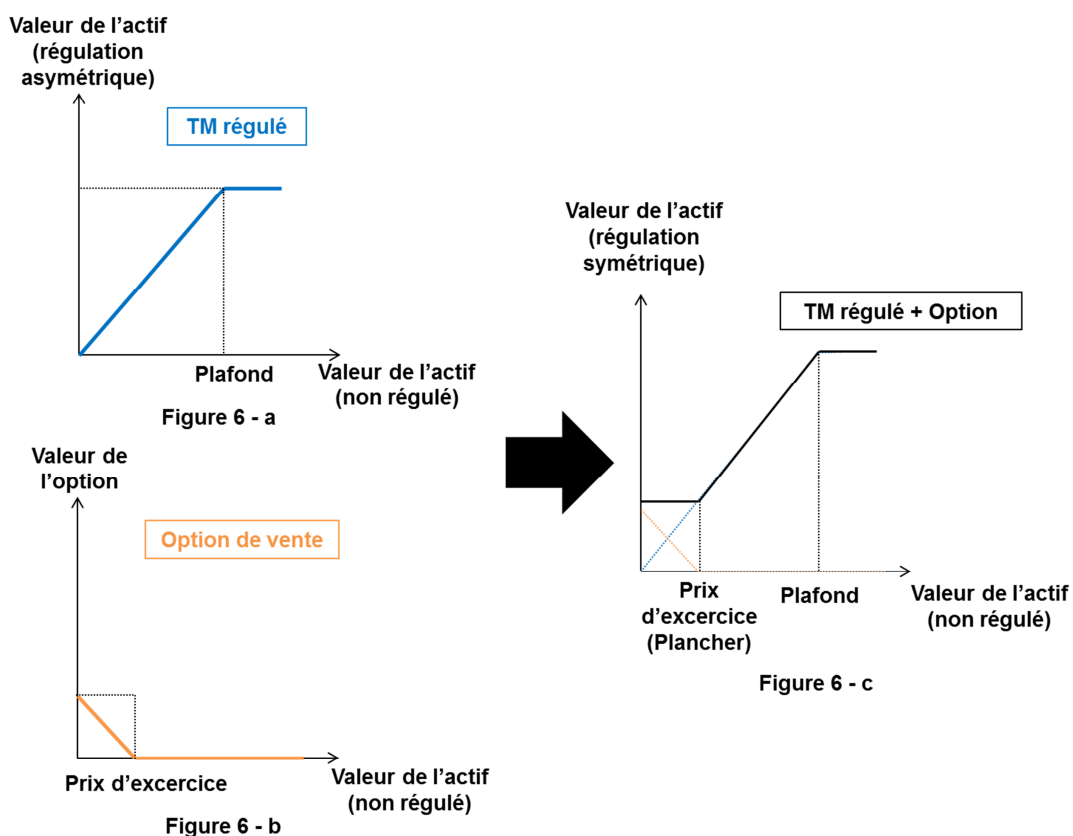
Valeur de l’actif (régulation asymétrique)

TM régulé

Plafond

Valeur de l’actif (non régulé)

Figure 6 - a

Valeur de l’option

Option de vente

Prix d’excercice

Valeur de l’actif (non régulé)

Figure 6 - b

Valeur de l’actif (régulation symétrique)

TM régulé + Option

Prix d’excercice (Plancher)

Plafond

Valeur de l’actif (non régulé)

Figure 6 - c